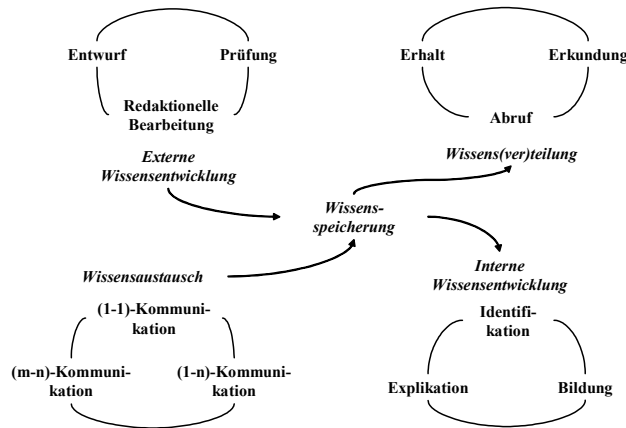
Entwurf

Prüfung

Redaktionelle Bearbeitung

Erhalt

Erkundung

Abruf

*Externe Wissensentwicklung*

*Wissens(ver)teilung*

*Wissensspeicherung*

*Wissensaustausch*

*Interne Wissensentwicklung*

(1-1)-Kommunikation

(m-n)-Kommunikation

(1-n)-Kommunikation

Identifikation

Explikation

Bildung